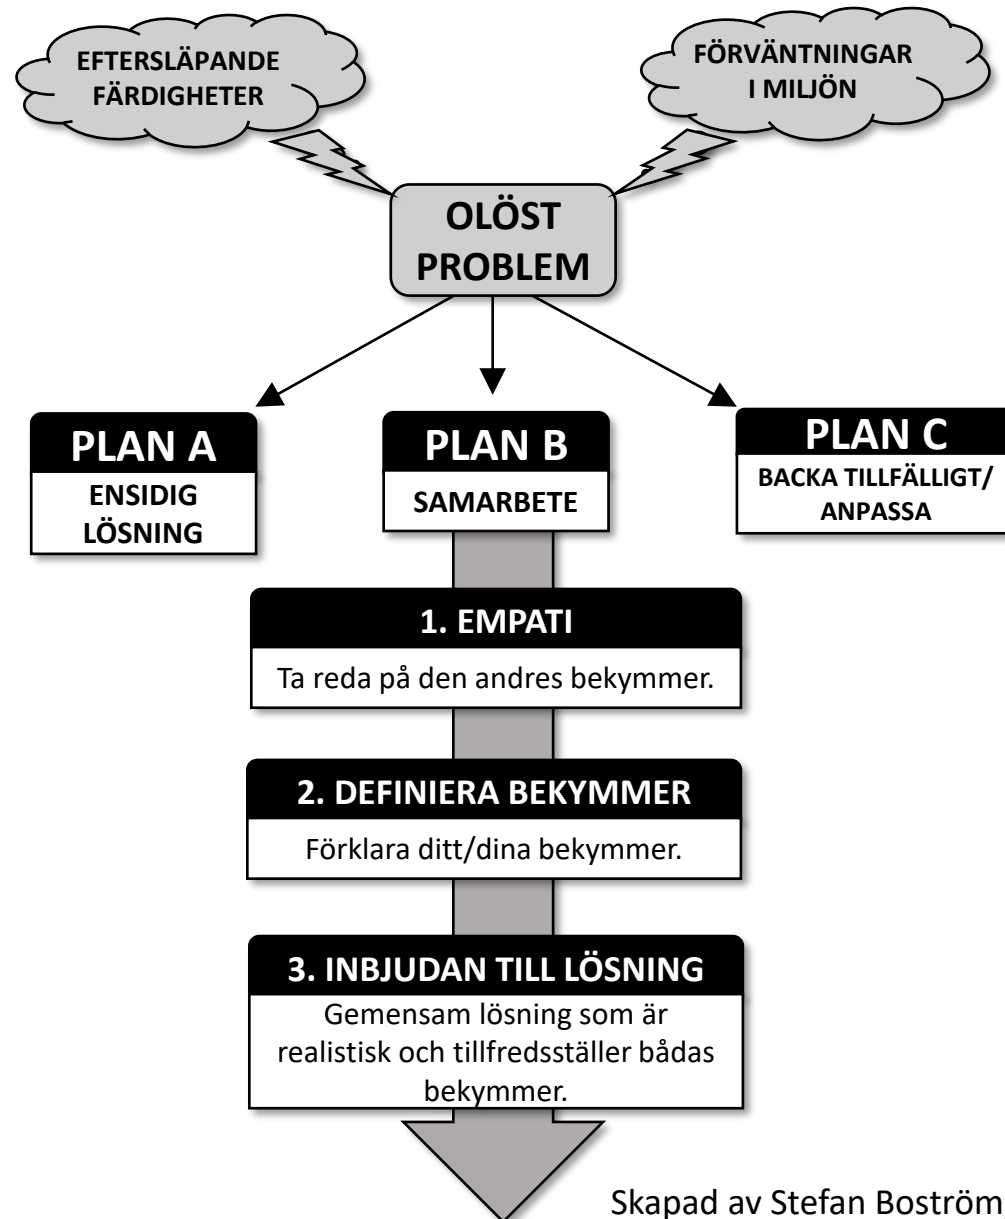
EFTERSLÄPANDE FÄRDIGHETER

FÖRVÄNTNINGAR I MILJÖN

OLÖST PROBLEM

PLAN A
ENSIDIG LÖSNING

PLAN B
SAMARBETE

PLAN C
BACKA TILLFÄLLIGT/ ANPASSA

1. EMPATI
Ta reda på den andres bekymmer.

2. DEFINIERA BEKYMMER
Förklara ditt/dina bekymmer.

3. INBJUDAN TILL LÖSNING
Gemensam lösning som är realistisk och tillfredsställer bådas bekymmer.

Skapad av Stefan Boström